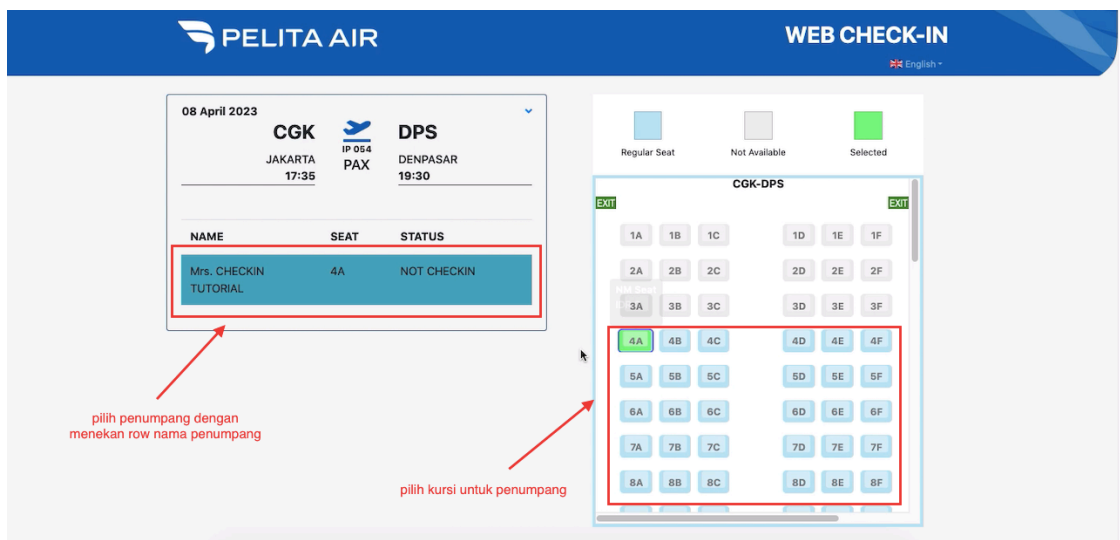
PELITA AIR

WEB CHECK-IN

English

08 April 2023

CGK
JAKARTA
17:35

IP 054
PAX

DPS
DENPASAR
19:30

| NAME | SEAT | STATUS |
|---|---|---|
| Mrs. CHECKIN TUTORIAL | 4A | NOT CHECKIN |

pilih penumpang dengan menekan row nama penumpang

Regular Seat

Not Available

Selected

CGK-DPS

EXIT

EXIT

1A 1B 1C 1D 1E 1F
2A 2B 2C 2D 2E 2F
NM Seat
3A 3B 3C 3D 3E 3F
4A 4B 4C 4D 4E 4F
5A 5B 5C 5D 5E 5F
6A 6B 6C 6D 6E 6F
7A 7B 7C 7D 7E 7F
8A 8B 8C 8D 8E 8F

pilih kursi untuk penumpang